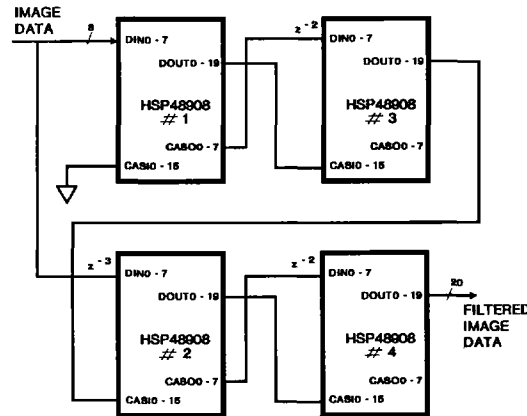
IMAGE DATA

8

DIN0 - 7

DOUT0 - 19

HSP48908 # 1

CASO0 - 7

CASI0 - 15

$z^{-2}$

DIN0 - 7

DOUT0 - 19

HSP48908 # 3

CASO0 - 7

CASI0 - 15

$z^{-3}$

DIN0 - 7

DOUT0 - 19

HSP48908 # 2

CASO0 - 7

CASI0 - 15

$z^{-2}$

DIN0 - 7

DOUT0 - 19

HSP48908 # 4

CASO0 - 7

CASI0 - 15

20

FILTERED IMAGE DATA